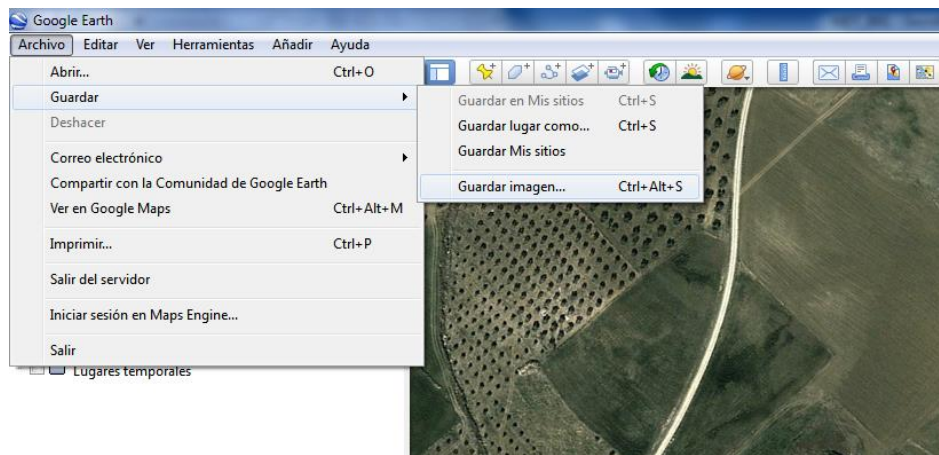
Google Earth

Archivo Editar Ver Herramientas Añadir Ayuda

Abrir... Ctrl+O
Guardar
Deshacer
Correo electrónico
Compartir con la Comunidad de Google Earth
Ver en Google Maps Ctrl+Alt+M
Imprimir... Ctrl+P
Salir del servidor
Iniciar sesión en Maps Engine...
Salir

Guardar en Mis sitios Ctrl+S
Guardar lugar como... Ctrl+S
Guardar Mis sitios
Guardar imagen... Ctrl+Alt+S

Lugares temporales